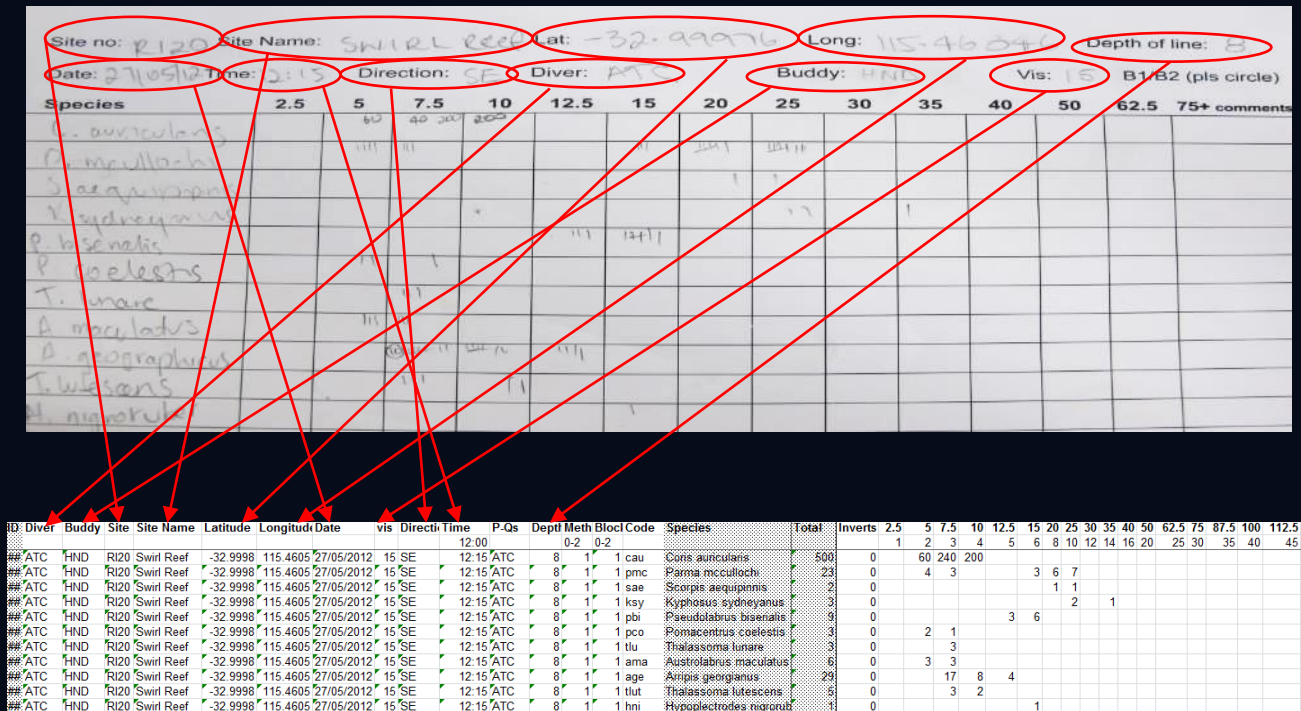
Site no: RI20 Site Name: SWIRL REEF Lat: -32.99976 Long: 115.46046 Depth of line: 8

Date: 27/05/12 Time: 2:15 Direction: SE Diver: ATC Buddy: HND Vis: 15 B1/B2 (pls circle)

| Species | 2.5 | 5 | 7.5 | 10 | 12.5 | 15 | 20 | 25 | 30 | 35 | 40 | 50 | 62.5 | 75+ comments |
|---|---|---|---|---|---|---|---|---|---|---|---|---|---|---|
| C. auricularis | | 60 | 40 200 | 200 | | | | | | | | | | |
| P. mcculloch | | ||| | || | | | | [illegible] | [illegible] | | | | | | |
| S. aequipinnis | | | | | | | | | | | | | | |
| K. sydneyanus | | | | | | | | | | | | | | |
| P. biserialis | | | | | | ||| | | | | | | | | |
| P. coelestis | | || | | | | | | | | | | | | |
| T. lunare | | | ||| | | | | | | | | | | | |
| A. maculatus | | ||| | | | | | | | | | | | | |
| A. georgianus | | | | | | | | | | | | | | |
| T. lutescens | | | | | | | | | | | | | | |
| H. nigrorub | | | | | | | | | | | | | | |

| ID | Diver | Buddy | Site | Site Name | Latitude | Longitude | Date | vis | Directi | Time | P-Qs | Dept | Meth | Bloc | Code | Species | Total | Inverts | 2.5 | 5 | 7.5 | 10 | 12.5 | 15 | 20 | 25 | 30 | 35 | 40 | 50 | 62.5 | 75 | 87.5 | 100 | 112.5 |
|---|---|---|---|---|---|---|---|---|---|---|---|---|---|---|---|---|---|---|---|---|---|---|---|---|---|---|---|---|---|---|---|---|---|---|---|
| | | | | | | | | | | 12:00 | | | 0-2 | 0-2 | | | | | 1 | 2 | 3 | 4 | 5 | 6 | 8 | 10 | 12 | 14 | 16 | 20 | 25 | 30 | 35 | 40 | 45 |
| ## | ATC | HND | RI20 | Swirl Reef | -32.9998 | 115.4605 | 27/05/2012 | 15 | SE | 12:15 | ATC | 8 | 1 | 1 | cau | Coris auricularis | 500 | 0 | | 60 | 240 | 200 | | | | | | | | | | | | | |
| ## | ATC | HND | RI20 | Swirl Reef | -32.9998 | 115.4605 | 27/05/2012 | 15 | SE | 12:15 | ATC | 8 | 1 | 1 | pmc | Parma mcculloch | 23 | 0 | | 4 | 3 | | | | 3 | 6 | 7 | | | | | | | | |
| ## | ATC | HND | RI20 | Swirl Reef | -32.9998 | 115.4605 | 27/05/2012 | 15 | SE | 12:15 | ATC | 8 | 1 | 1 | sae | Scorpis aequipinnis | 2 | 0 | | | | | | | | 1 | 1 | | | | | | | | |
| ## | ATC | HND | RI20 | Swirl Reef | -32.9998 | 115.4605 | 27/05/2012 | 15 | SE | 12:15 | ATC | 8 | 1 | 1 | ksy | Kyphosus sydneyanus | 3 | 0 | | | | | | | | | 2 | | 1 | | | | | | |
| ## | ATC | HND | RI20 | Swirl Reef | -32.9998 | 115.4605 | 27/05/2012 | 15 | SE | 12:15 | ATC | 8 | 1 | 1 | pbi | Pseudolabrus biserialis | 9 | 0 | | | | | 3 | 6 | | | | | | | | | | | |
| ## | ATC | HND | RI20 | Swirl Reef | -32.9998 | 115.4605 | 27/05/2012 | 15 | SE | 12:15 | ATC | 8 | 1 | 1 | pco | Pomacentrus coelestis | 3 | 0 | | 2 | 1 | | | | | | | | | | | | | | |
| ## | ATC | HND | RI20 | Swirl Reef | -32.9998 | 115.4605 | 27/05/2012 | 15 | SE | 12:15 | ATC | 8 | 1 | 1 | tlu | Thalassoma lunare | 3 | 0 | | | 3 | | | | | | | | | | | | | | |
| ## | ATC | HND | RI20 | Swirl Reef | -32.9998 | 115.4605 | 27/05/2012 | 15 | SE | 12:15 | ATC | 8 | 1 | 1 | ama | Austrolabrus maculatus | 6 | 0 | | 3 | 3 | | | | | | | | | | | | | | |
| ## | ATC | HND | RI20 | Swirl Reef | -32.9998 | 115.4605 | 27/05/2012 | 15 | SE | 12:15 | ATC | 8 | 1 | 1 | age | Arripis georgianus | 29 | 0 | | | 17 | 8 | 4 | | | | | | | | | | | | |
| ## | ATC | HND | RI20 | Swirl Reef | -32.9998 | 115.4605 | 27/05/2012 | 15 | SE | 12:15 | ATC | 8 | 1 | 1 | tlut | Thalassoma lutescens | 5 | 0 | | | 3 | 2 | | | | | | | | | | | | | |
| ## | ATC | HND | RI20 | Swirl Reef | -32.9998 | 115.4605 | 27/05/2012 | 15 | SE | 12:15 | ATC | 8 | 1 | 1 | hni | Hypoplectrodes nigrorub | 1 | 0 | | | | | | | | | | 1 | | | | | | | |